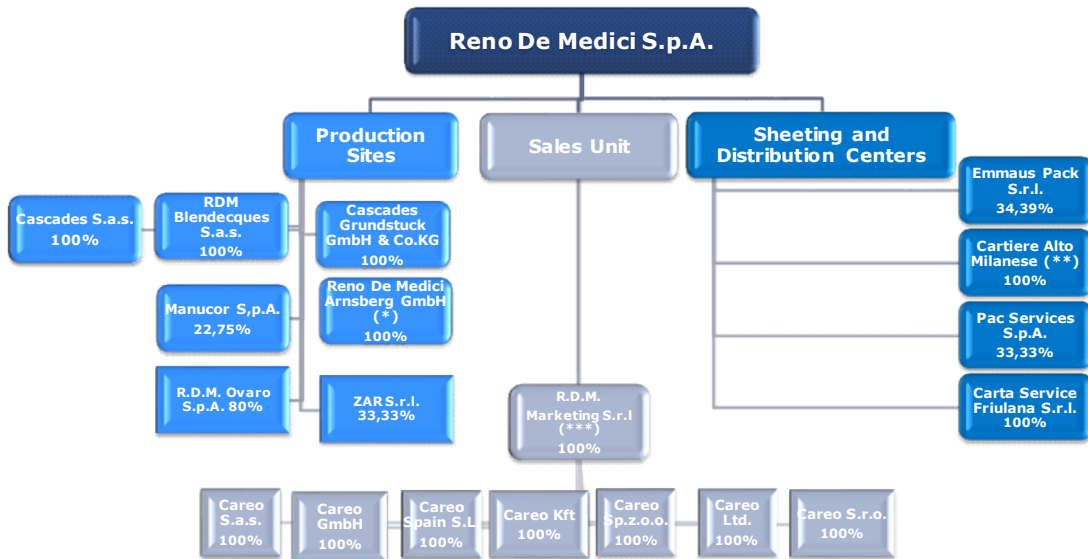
Reno De Medici S.p.A.

Production Sites

Sales Unit

Sheeting and Distribution Centers

Cascades S.a.s. 100%

RDM Blendecques S.a.s. 100%

Cascades Grundstuck GmbH & Co.KG 100%

Manucor S,p.A. 22,75%

Reno De Medici Arnsberg GmbH (*) 100%

R.D.M. Ovaro S.p.A. 80%

ZAR S.r.l. 33,33%

Emmaus Pack S.r.l. 34,39%

Cartiere Alto Milanese (**) 100%

Pac Services S.p.A. 33,33%

Carta Service Friulana S.r.l. 100%

R.D.M. Marketing S.r.l (***) 100%

Careo S.a.s. 100%

Careo GmbH 100%

Careo Spain S.L 100%

Careo Kft 100%

Careo Sp.z.o.o. 100%

Careo Ltd. 100%

Careo S.r.o. 100%